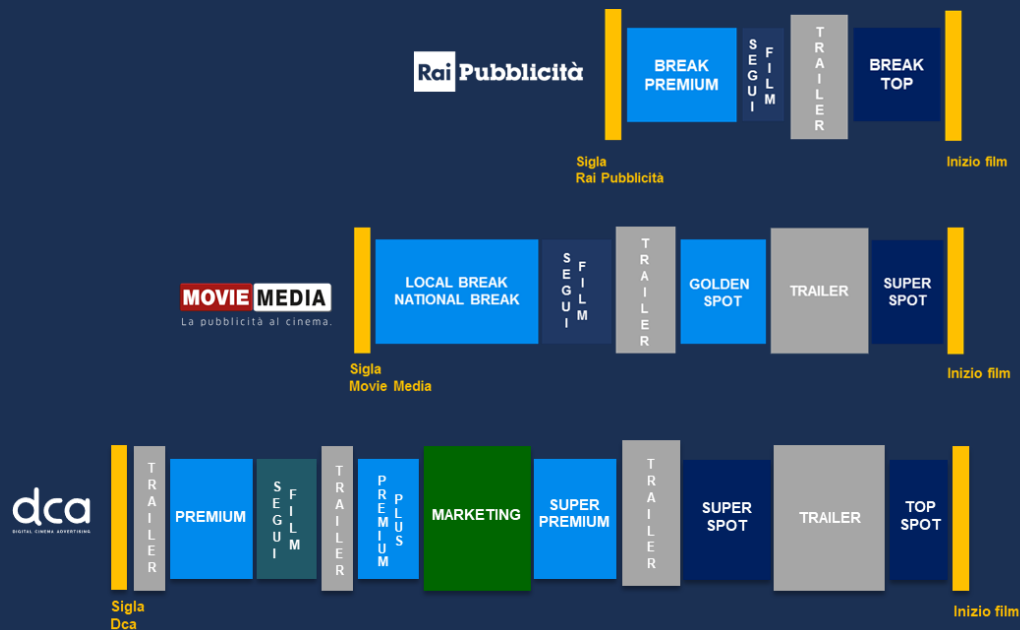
Rai Pubblicità

BREAK PREMIUM

SEGUI FILM

TRAILER

BREAK TOP

Sigla Rai Pubblicità

Inizio film

MOVIE MEDIA
La pubblicità al cinema.

LOCAL BREAK NATIONAL BREAK

SEGUI FILM

TRAILER

GOLDEN SPOT

TRAILER

SUPER SPOT

Sigla Movie Media

Inizio film

dca
DIGITAL CINEMA ADVERTISING

TRAILER

PREMIUM

SEGUI FILM

TRAILER

PREMIUM PLUS

MARKETING

SUPER PREMIUM

TRAILER

SUPER SPOT

TRAILER

TOP SPOT

Sigla Dca

Inizio film